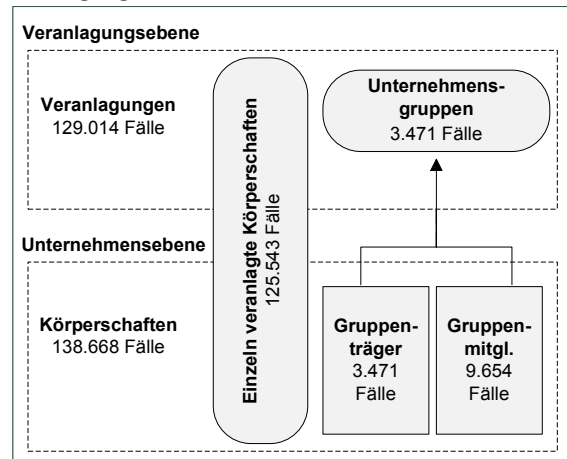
Veranlagungsebene

Veranlagungen
129.014 Fälle

Einzeln veranlagte Körperschaften
125.543 Fälle

Unternehmensgruppen
3.471 Fälle

Unternehmensebene

Körperschaften
138.668 Fälle

Gruppenträger
3.471
Fälle

Gruppenmitgl.
9.654
Fälle